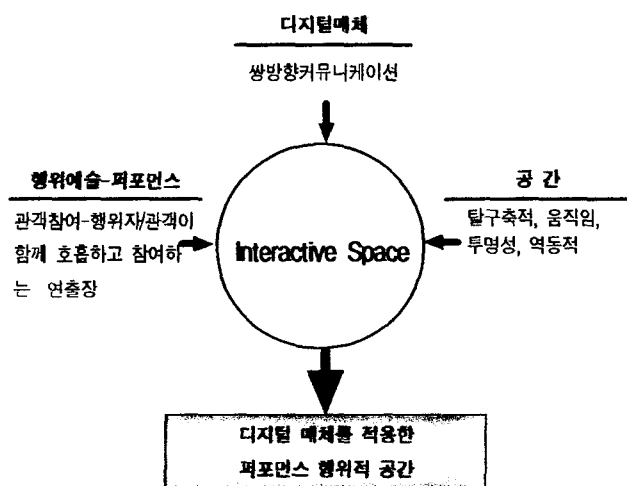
디지털매체

쌍방향커뮤니케이션

행위예술-퍼포먼스

관객참여-행위자/관객이 함께 호흡하고 참여하는 연출장

Interactive Space

공 간

탈구축적, 움직임, 투명성, 역동적

디지털 매체를 적용한
퍼포먼스 행위적 공간